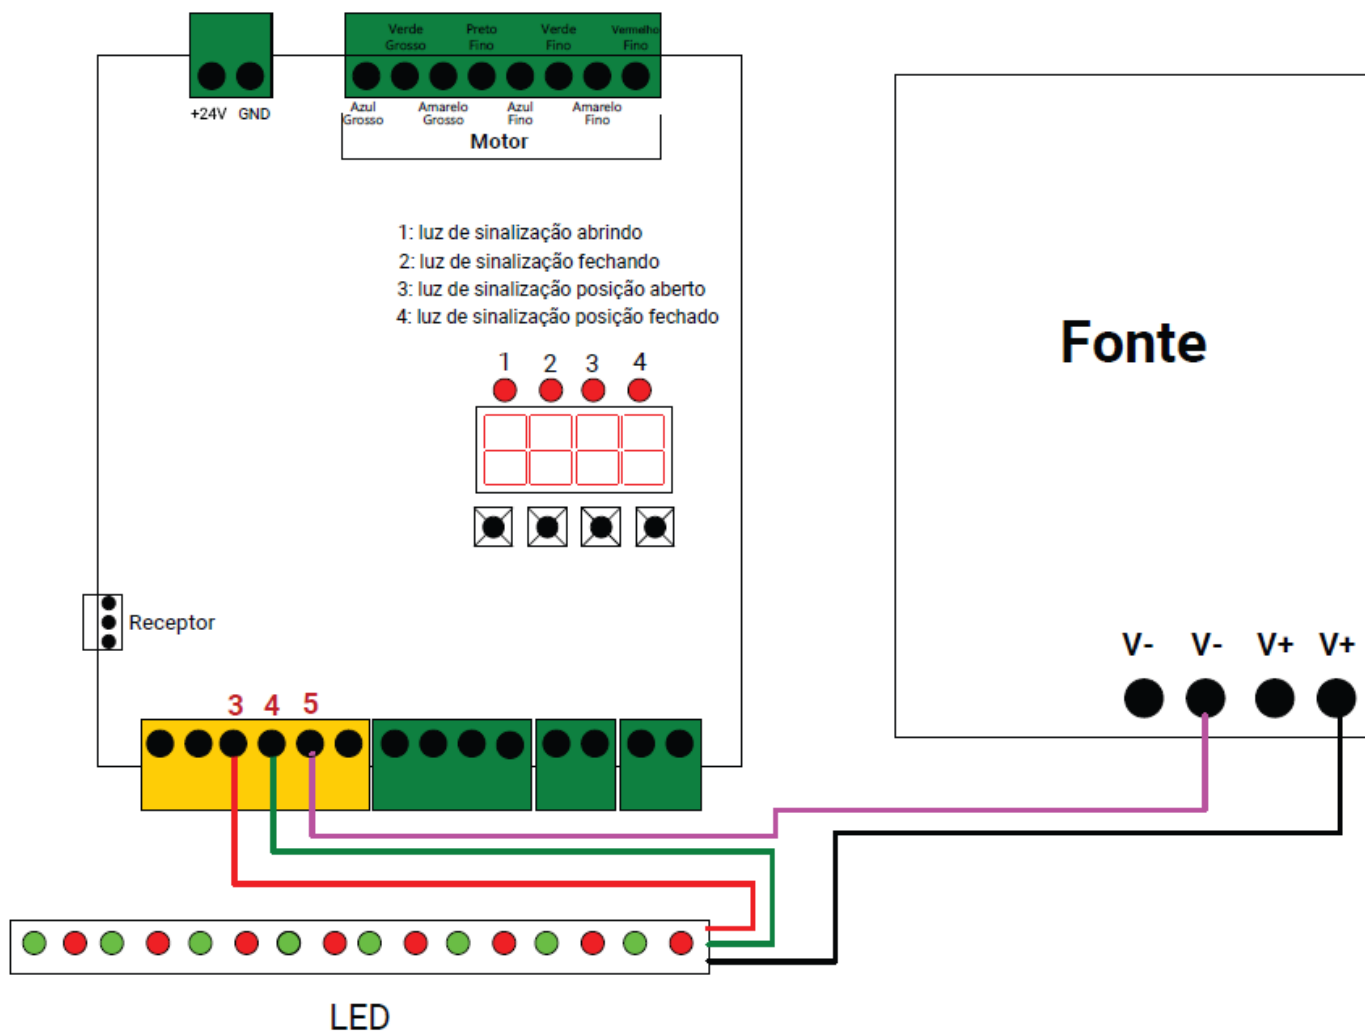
Verde Grosso
Preto Fino
Verde Fino
Vermelho Fino

+24V GND

Azul Grosso
Amarelo Grosso
Azul Fino
Amarelo Fino
Motor

1: luz de sinalização abrindo
2: luz de sinalização fechando
3: luz de sinalização posição aberto
4: luz de sinalização posição fechado

1 2 3 4

Receptor

3 4 5

Fonte

V- V- V+ V+

LED